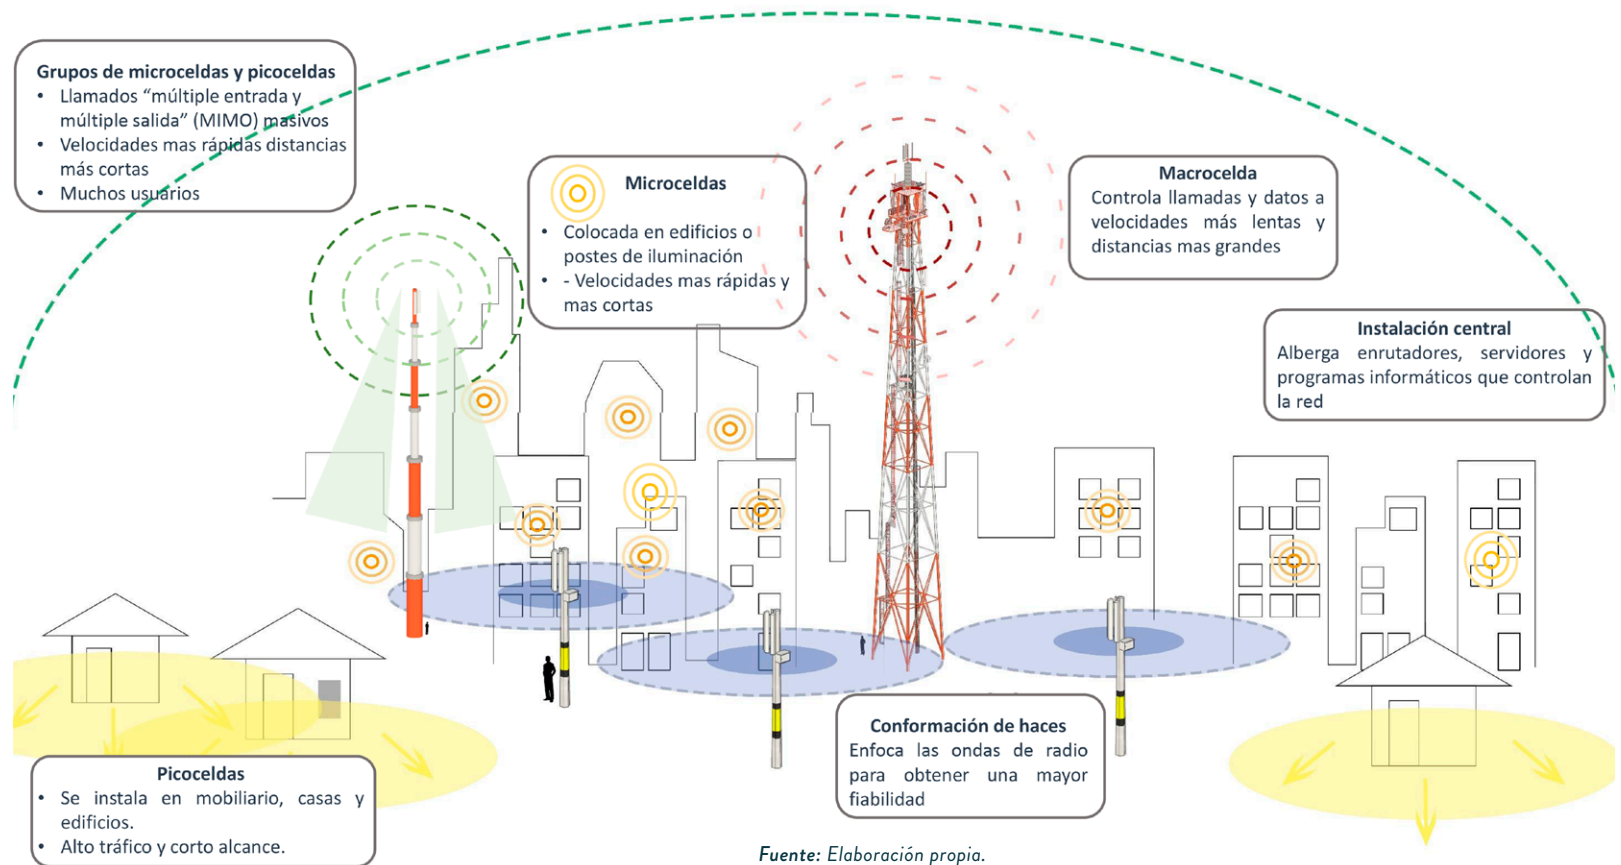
Grupos de microceldas y picoceldas
- Llamados “múltiple entrada y múltiple salida” (MIMO) masivos
- Velocidades mas rápidas distancias más cortas
- Muchos usuarios

Microceldas
- Colocada en edificios o postes de iluminación
- - Velocidades mas rápidas y mas cortas

Macrocelda
Controla llamadas y datos a velocidades más lentas y distancias mas grandes

Instalación central
Alberga enrutadores, servidores y programas informáticos que controlan la red

Conformación de haces
Enfoca las ondas de radio para obtener una mayor fiabilidad

Picoceldas
- Se instala en mobiliario, casas y edificios.
- Alto tráfico y corto alcance.

Fuente: Elaboración propia.